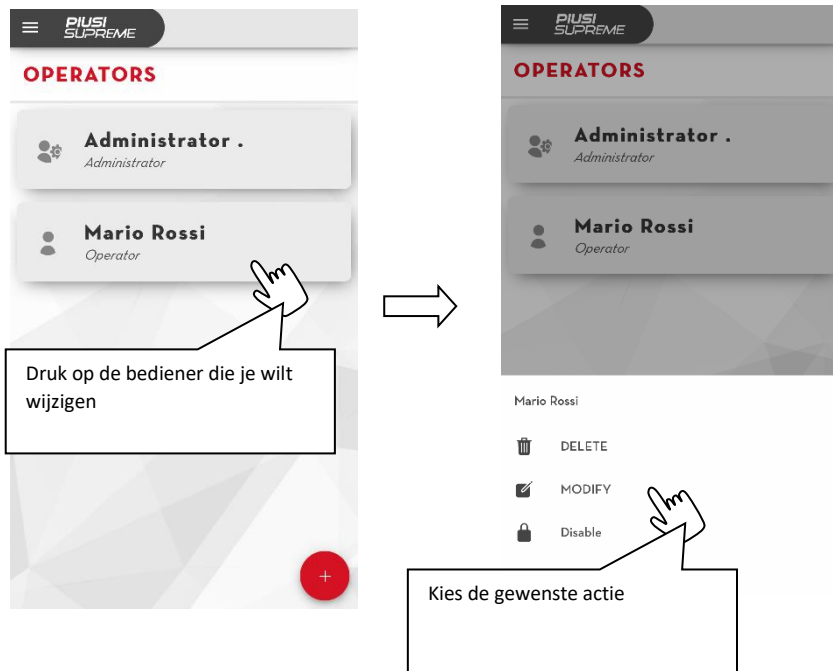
PIUSI SUPREME

OPERATORS

Administrator .
Administrator

Mario Rossi
Operator

+

Druk op de bediener die je wilt wijzigen

PIUSI SUPREME

OPERATORS

Administrator .
Administrator

Mario Rossi
Operator

Mario Rossi

DELETE

MODIFY

Disable

Kies de gewenste actie